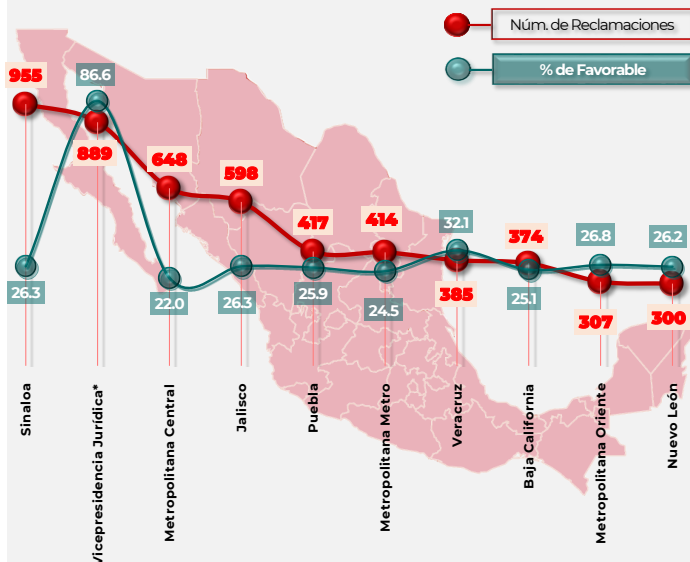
Núm. de Reclamaciones

% de Favorable

955
86.6
889
648
598
417
414
32.1
374
26.8
26.2
26.3
22.0
26.3
25.9
24.5
385
25.1
307
300

Sinaloa
Vicepresidencia Jurídica*
Metropolitana Central
Jalisco
Puebla
Metropolitana Metro
Veracruz
Baja California
Metropolitana Oriente
Nuevo León